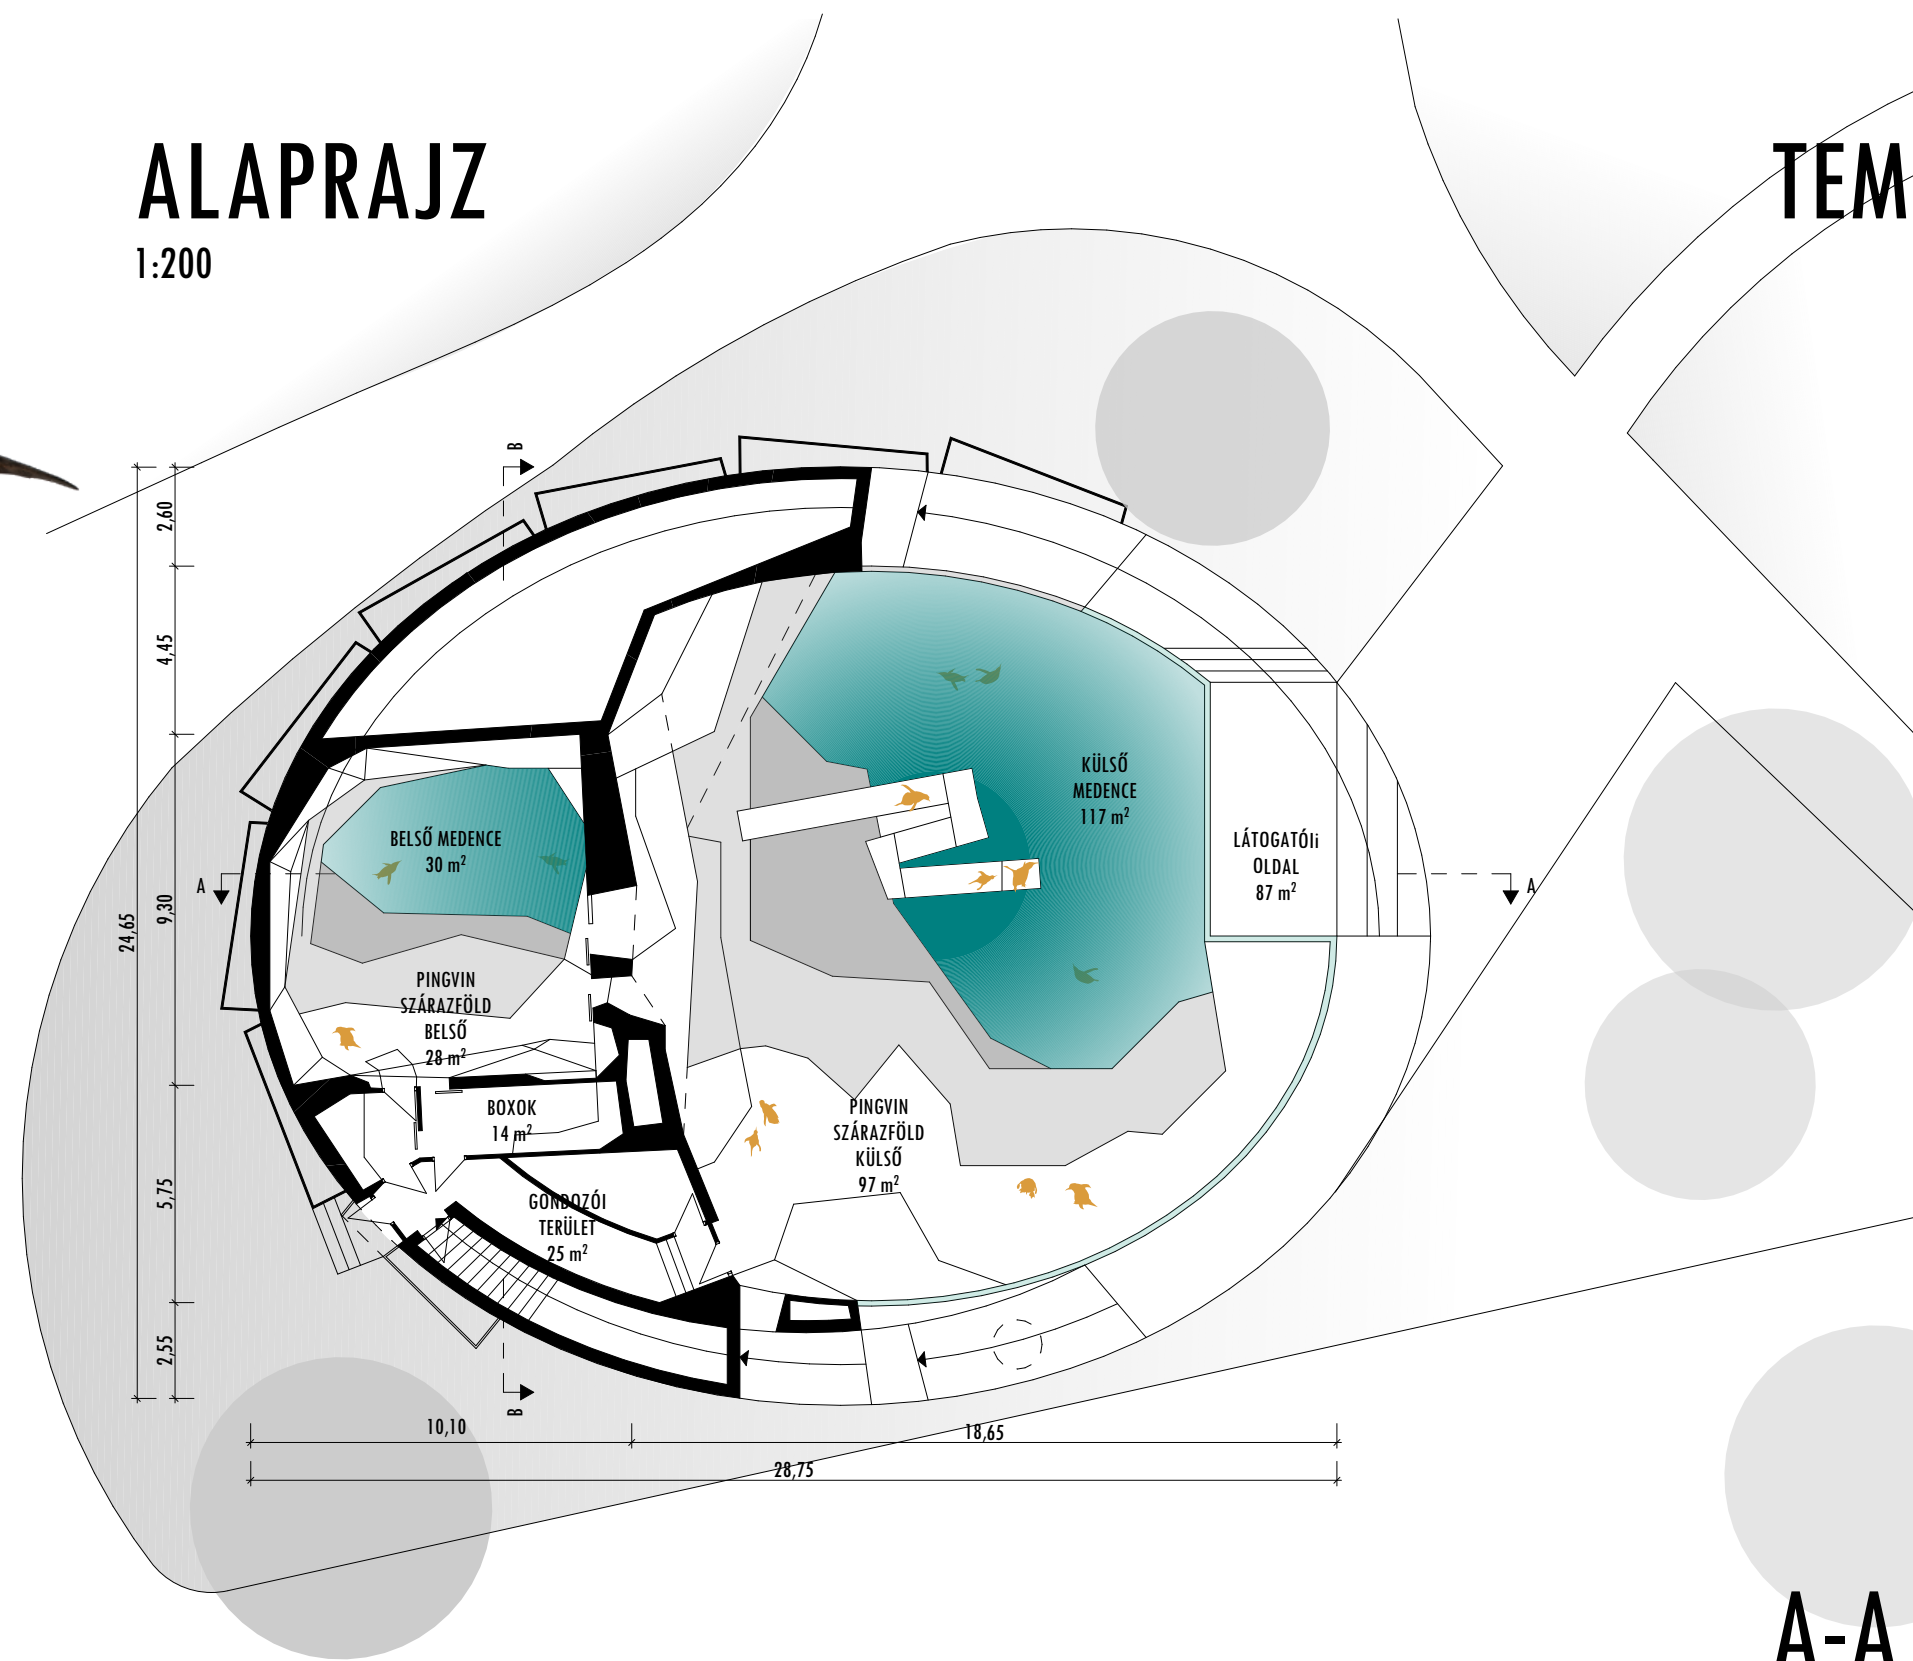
ALAPRAJZ
1:200

TEM

B

2,60
4,45
9,30
24,65
5,75
2,55

A

BELSŐ MEDENCE
30 m$^2$

KÜLSŐ
MEDENCE
117 m$^2$

LÁTOGATÓIi
OLDAL
87 m$^2$

A

PINGVIN
SZÁRAZFÖLD
BELSŐ
28 m$^2$

BOXOK
14 m$^2$

PINGVIN
SZÁRAZFÖLD
KÜLSŐ
97 m$^2$

GONDOZÓI
TERÜLET
25 m$^2$

B

10,10
18,65
28,75

A-A